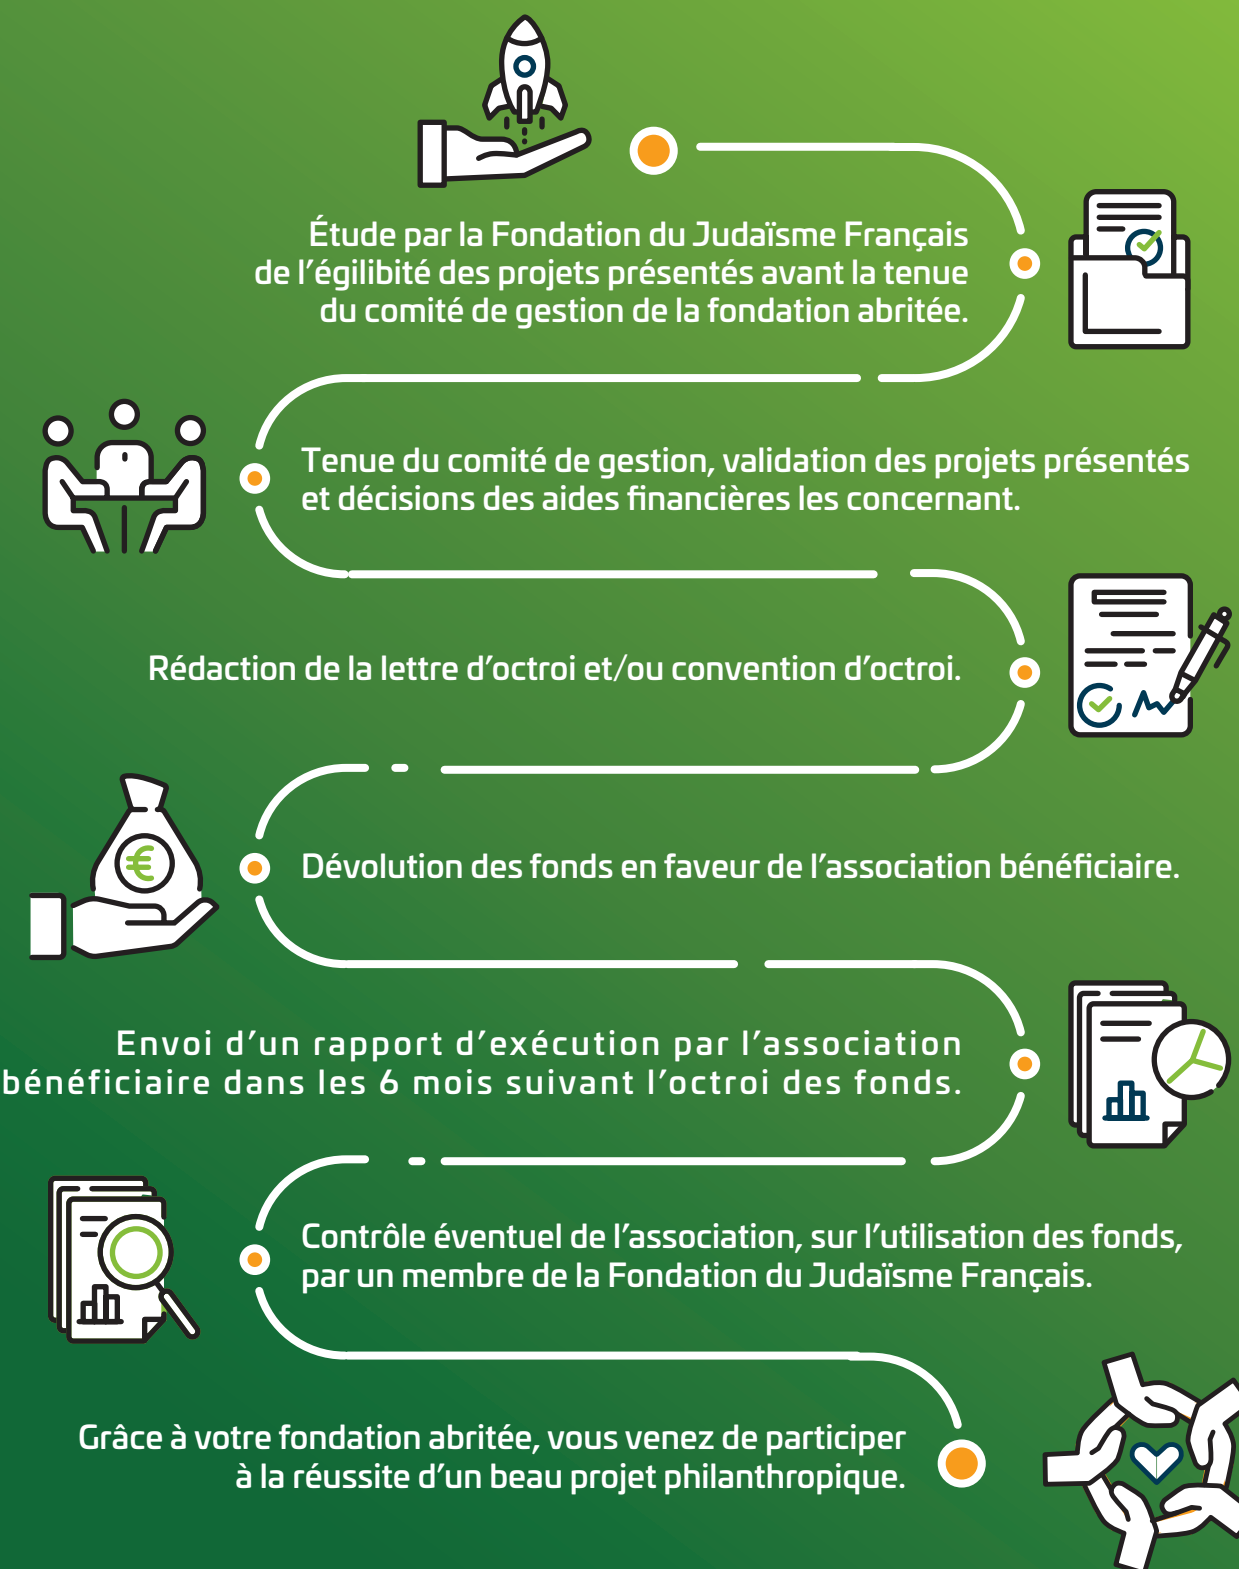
Étude par la Fondation du Judaïsme Français de l’égilibité des projets présentés avant la tenue du comité de gestion de la fondation abritée.

Tenue du comité de gestion, validation des projets présentés et décisions des aides financières les concernant.

Rédaction de la lettre d’octroi et/ou convention d’octroi.

€

Dévolution des fonds en faveur de l’association bénéficiaire.

Envoi d’un rapport d’exécution par l’association bénéficiaire dans les 6 mois suivant l’octroi des fonds.

Contrôle éventuel de l’association, sur l’utilisation des fonds, par un membre de la Fondation du Judaïsme Français.

Grâce à votre fondation abritée, vous venez de participer à la réussite d’un beau projet philanthropique.